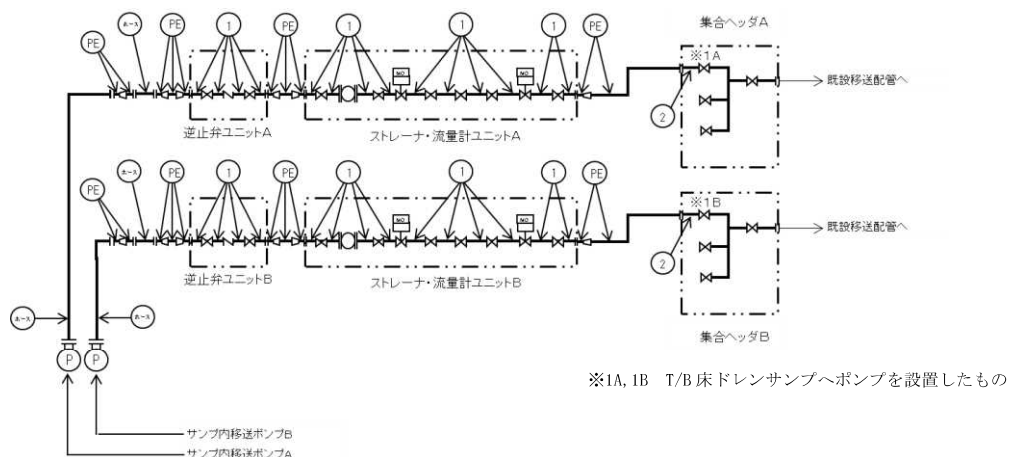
集合ヘッダA

PE
ホース
PE
1
PE
1
1
1
PE

※1A

MO
MO

2

既設移送配管へ

逆止弁ユニットA
ストレーナ・流量計ユニットA

ホース
PE
PE
1
PE
1
1
1
PE

※1B

MO
MO

2

既設移送配管へ

逆止弁ユニットB
ストレーナ・流量計ユニットB

ホース
ホース

集合ヘッダB

P
P

※1A,1B　T/B床ドレンサンプへポンプを設置したもの

サンプ内移送ポンプB
サンプ内移送ポンプA